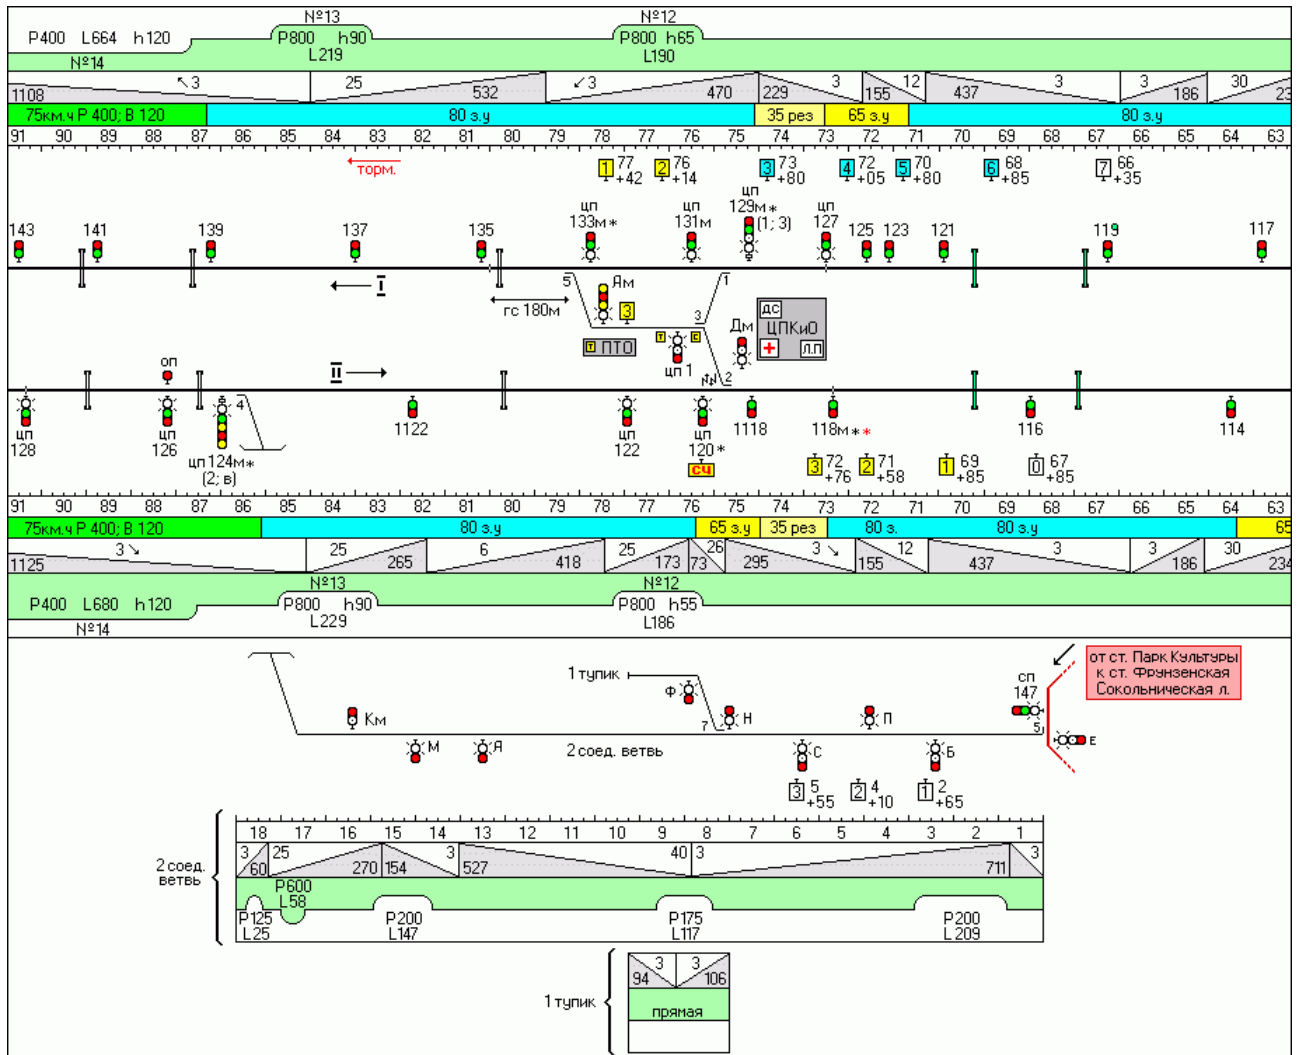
№13 №12
P400 L664 h120 P800 h90 P800 h65
L219 L190
№14

1108 ↖3 25 532 ↙3 470 229 3 155 12 437 3 3 186 30 23

75км.ч P 400; B 120 | 80 з.у | 35 рез | 65 з.у | 80 з.у

91 90 89 88 87 86 85 84 83 82 81 80 79 78 77 76 75 74 73 72 71 70 69 68 67 66 65 64 63

торм.

1 77 +42
2 76 +14
3 73 +80
4 72 +05
5 70 +80
6 68 +85
7 66 +35

143 141 139 137 135
цп 133м*
цп 131м
цп 129м* (1; 3)
цп 127
125 123 121 119 117

I
5 Ям 3 1
гс 180м
3
ПТО
Дм
ДС ЦПКиО Л.П
цп 1
2
оп
II
4

цп 128
цп 126
цп 124м* (2; в)
1122
цп 122
цп 120*
СЧ
1118
118м**
116
114

3 72 +76
2 71 +58
1 69 +85
0 67 +85

91 90 89 88 87 86 85 84 83 82 81 80 79 78 77 76 75 74 73 72 71 70 69 68 67 66 65 64 63

75км.ч P 400; B 120 | 80 з.у | 65 з.у | 35 рез | 80 з. | 80 з.у | 65

1125 3↘ 25 265 6 418 25 173 26 73 295 3↘ 155 12 437 3 3 186 30 234

№13 №12
P400 L680 h120 P800 h90 P800 h55
L229 L186
№14

1 тупик
Ф
7 Н
П
сп 147
5
Е
от ст. Парк Культуры к ст. Фрунзенская Сокольническая л.
Км
М
Я
2 соед. ветвь
С
Б
3 5 +55
2 4 +10
1 2 +65

18 17 16 15 14 13 12 11 10 9 8 7 6 5 4 3 2 1
2 соед. ветвь
3 60 25 270 154 3 527 40 3 711 3
P600 L58
P125 L25
P200 L147
P175 L117
P200 L209

1 тупик
3 3
94 106
прямая